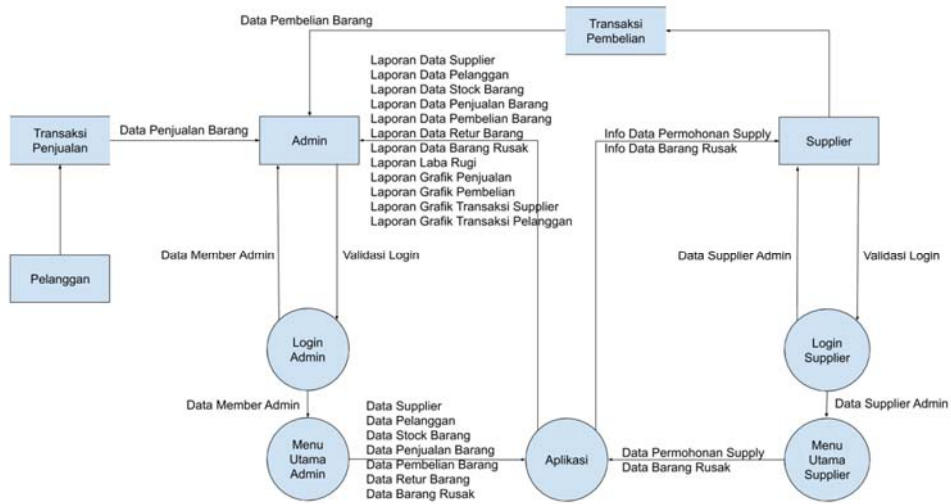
Data Pembelian Barang

Transaksi Pembelian

Laporan Data Supplier
Laporan Data Pelanggan
Laporan Data Stock Barang
Laporan Data Penjualan Barang
Laporan Data Pembelian Barang
Laporan Data Retur Barang
Laporan Data Barang Rusak
Laporan Laba Rugi
Laporan Grafik Penjualan
Laporan Grafik Pembelian
Laporan Grafik Transaksi Supplier
Laporan Grafik Transaksi Pelanggan

Transaksi Penjualan

Data Penjualan Barang

Admin

Info Data Permohonan Supply
Info Data Barang Rusak

Supplier

Data Member Admin

Validasi Login

Data Supplier Admin

Validasi Login

Pelanggan

Login Admin

Login Supplier

Data Member Admin

Data Supplier Admin

Data Supplier
Data Pelanggan
Data Stock Barang
Data Penjualan Barang
Data Pembelian Barang
Data Retur Barang
Data Barang Rusak

Menu Utama Admin

Aplikasi

Data Permohonan Supply
Data Barang Rusak

Menu Utama Supplier